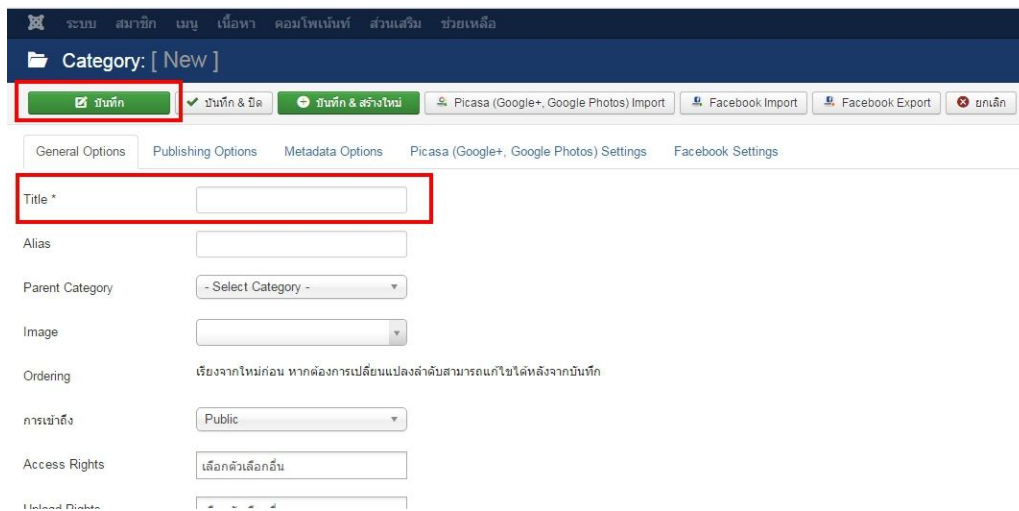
ระบบ สมาชิก เมนู เนื้อหา คอมโพเน้นท์ ส่วนเสริม ช่วยเหลือ

Category: [ New ]

บันทึก | บันทึก & ปิด | บันทึก & สร้างใหม่ | Picasa (Google+, Google Photos) Import | Facebook Import | Facebook Export | ยกเลิก

General Options | Publishing Options | Metadata Options | Picasa (Google+, Google Photos) Settings | Facebook Settings

Title *

Alias

Parent Category - Select Category -

Image

Ordering เรียงจากใหม่ก่อน หากต้องการเปลี่ยนแปลงลำดับสามารถแก้ไขได้หลังจากบันทึก

การเข้าถึง Public

Access Rights เลือกตัวเลือกอื่น

Upload Rights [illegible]